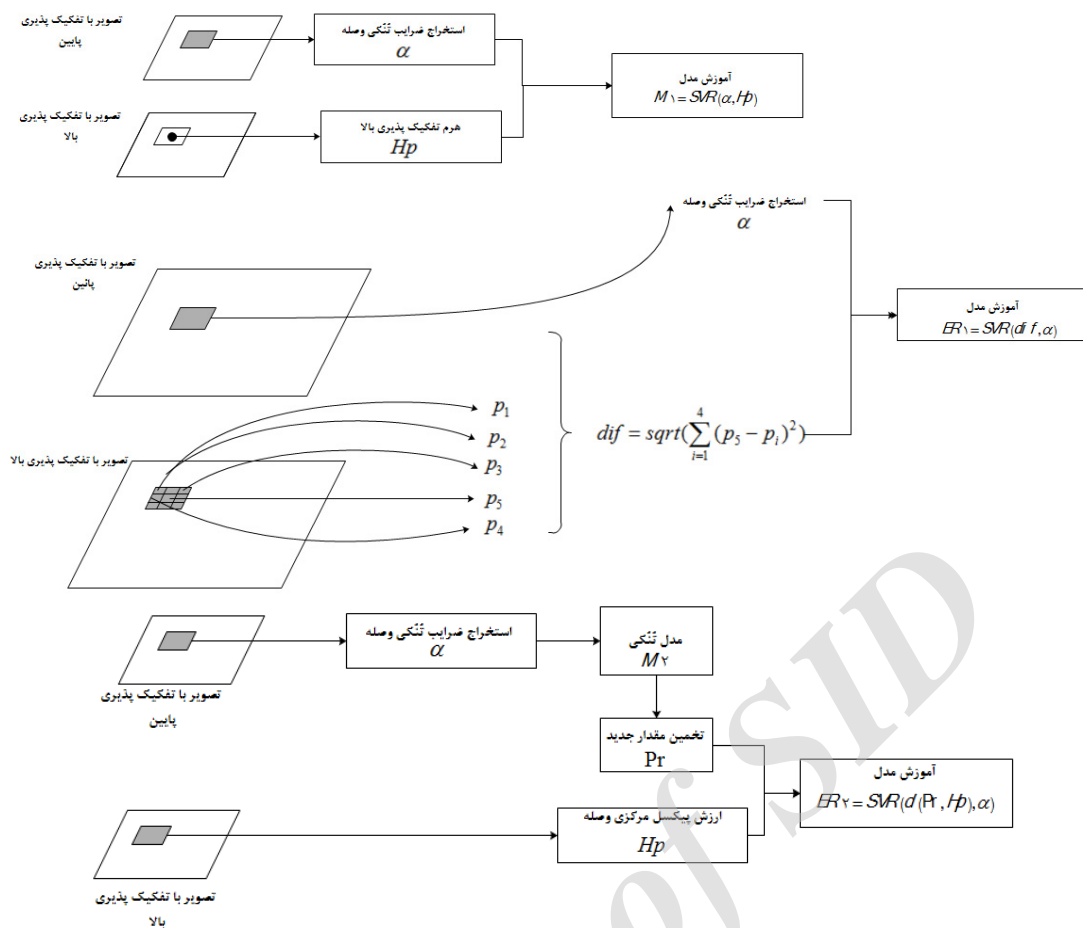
تصویر با تفکیک پذیری پایین

استخراج ضرایب تُنُکی وصله
$\alpha$

آموزش مدل
$M1 = SVR(\alpha, Hp)$

تصویر با تفکیک پذیری بالا

هرم تفکیک پذیری بالا
$Hp$

استخراج ضرایب تُنُکی وصله
$\alpha$

تصویر با تفکیک پذیری پایین

آموزش مدل
$ER1 = SVR(dif, \alpha)$

$p_1$
$p_2$
$p_3$
$p_5$
$p_4$

تصویر با تفکیک پذیری بالا

$dif = sqrt(\sum_{i=1}^{4}(p_5 - p_i)^2)$

استخراج ضرایب تُنُکی وصله
$\alpha$

مدل تُنُکی
$M2$

تصویر با تفکیک پذیری پایین

تخمین مقدار جدید
Pr

آموزش مدل
$ER2 = SVR(d(Pr, Hp), \alpha)$

ارزش پیکسل مرکزی وصله
$Hp$

تصویر با تفکیک پذیری بالا

SID